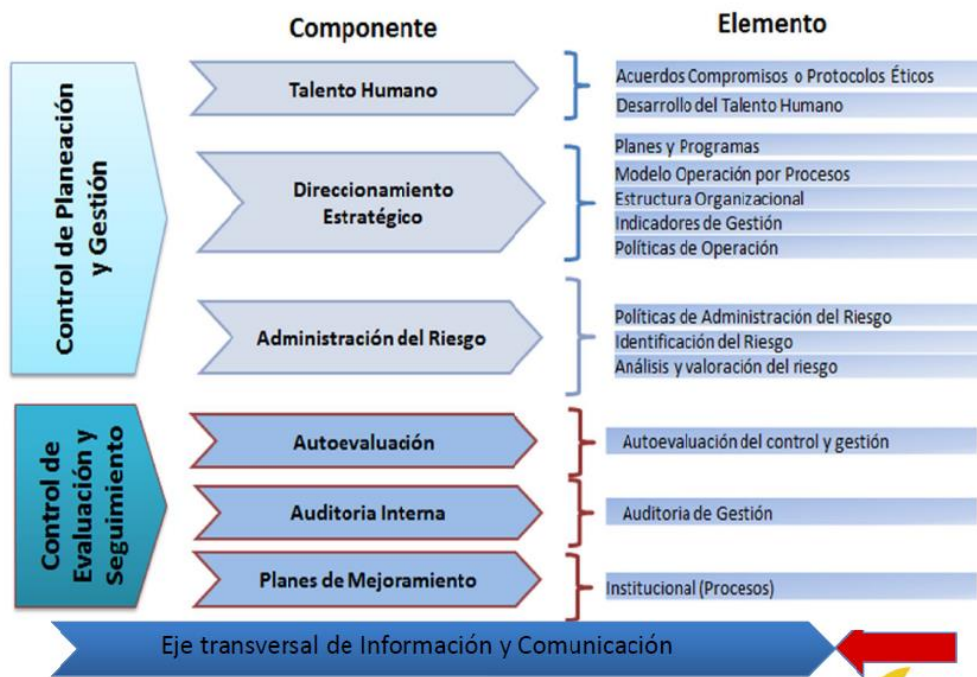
Componente

Elemento

Control de Planeación y Gestión

Talento Humano

Acuerdos Compromisos o Protocolos Éticos
Desarrollo del Talento Humano

Direccionamiento Estratégico

Planes y Programas
Modelo Operación por Procesos
Estructura Organizacional
Indicadores de Gestión
Políticas de Operación

Administración del Riesgo

Políticas de Administración del Riesgo
Identificación del Riesgo
Análisis y valoración del riesgo

Control de Evaluación y Seguimiento

Autoevaluación

Autoevaluación del control y gestión

Auditoria Interna

Auditoria de Gestión

Planes de Mejoramiento

Institucional (Procesos)

Eje transversal de Información y Comunicación